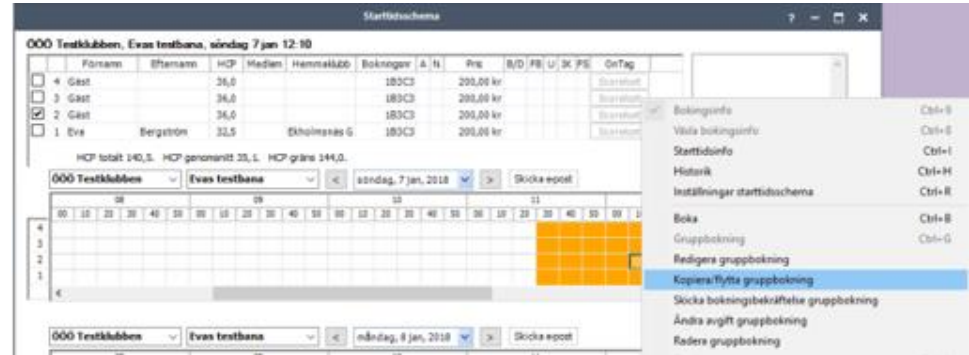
Starttidsschema

? – ☐ ✕

ÖÖÖ Testklubben, Evas testbana, söndag 7 jan 12:10

| | | Förnamn | Efternamn | HCP | Medlem | Hemmaklubb | Bokningsnr | A | N | Pris | B/D | FB | U | IK | PS | OnTag |
|---|---|---|---|---|---|---|---|---|---|---|---|---|---|---|---|---|
| ☐ | 4 | Gäst | | 36,0 | | | 1B3C3 | | | 200,00 kr | | | | | | Scorekort |
| ☐ | 3 | Gäst | | 36,0 | | | 1B3C3 | | | 200,00 kr | | | | | | Scorekort |
| ☑ | 2 | Gäst | | 36,0 | | | 1B3C3 | | | 200,00 kr | | | | | | Scorekort |
| ☐ | 1 | Eva | Bergström | 32,5 | | Ekholmsnäs G | 1B3C3 | | | 200,00 kr | | | | | | Scorekort |

HCP totalt 140,5. HCP genomsnitt 35,1. HCP gräns 144,0.

ÖÖÖ Testklubben | Evas testbana | < | söndag, 7 jan, 2018 | > | Skicka epost

08 09 10 11
00 10 20 30 40 50 00 10 20 30 40 50 00 10 20 30 40 50 00 10 20 30 40 50 00 10

4
3
2
1

ÖÖÖ Testklubben | Evas testbana | < | måndag, 8 jan, 2018 | > | Skicka epost

Bokningsinfo Ctrl+B
Välja bokningsinfo Ctrl+S
Starttidsinfo Ctrl+I
Historik Ctrl+H
Inställningar starttidsschema Ctrl+R
Boka Ctrl+B
Gruppbokning Ctrl+G
Redigera gruppbokning
Kopiera/flytta gruppbokning
Skicka bokningsbekräftelse gruppbokning
Ändra avgift gruppbokning
Radera gruppbokning